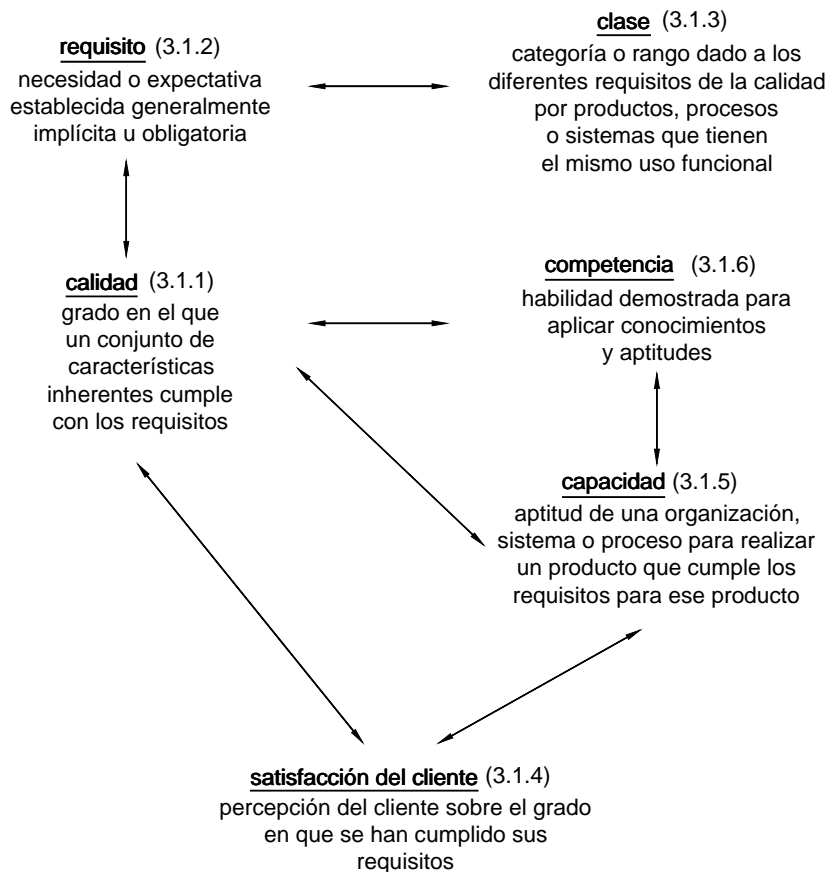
requisito (3.1.2)
necesidad o expectativa establecida generalmente implícita u obligatoria

clase (3.1.3)
categoría o rango dado a los diferentes requisitos de la calidad por productos, procesos o sistemas que tienen el mismo uso funcional

calidad (3.1.1)
grado en el que un conjunto de características inherentes cumple con los requisitos

competencia (3.1.6)
habilidad demostrada para aplicar conocimientos y aptitudes

capacidad (3.1.5)
aptitud de una organización, sistema o proceso para realizar un producto que cumple los requisitos para ese producto

satisfacción del cliente (3.1.4)
percepción del cliente sobre el grado en que se han cumplido sus requisitos